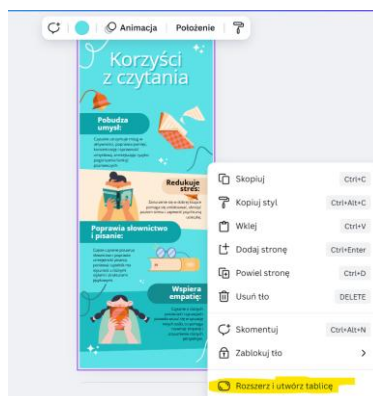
Animacja | Położenie

Korzyści z czytania

Pobudza umysł:

Redukuje stres:

Poprawia słownictwo i pisanie:

Wspiera empatię:

Skopiuj Ctrl+C
Kopiuj styl Ctrl+Alt+C
Wklej Ctrl+V
Dodaj stronę Ctrl+Enter
Powiel stronę Ctrl+D
Usuń tło DELETE
Skomentuj Ctrl+Alt+N
Zablokuj tło >
Rozszerz i utwórz tablicę